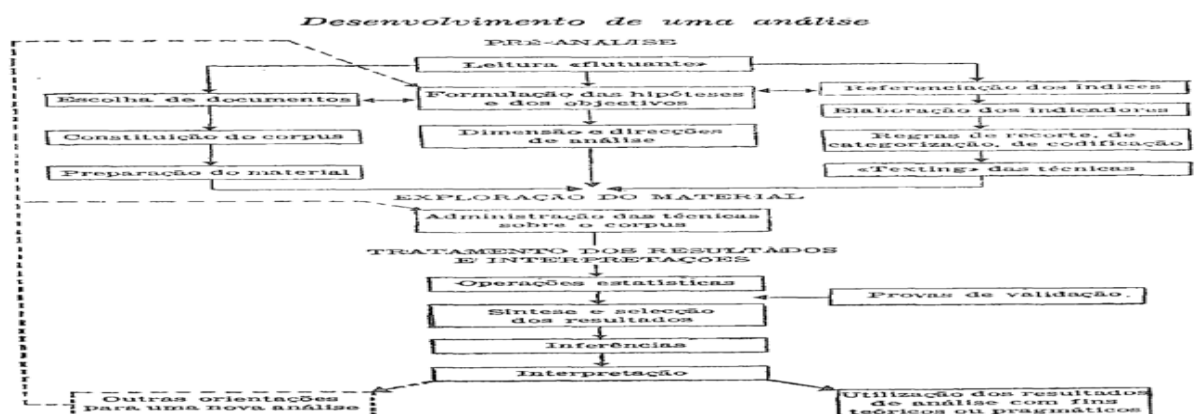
Desenvolvimento de uma análise

PRÉ-ANÁLISE

Leitura «flutuante»

Escolha de documentos

Formulação das hipóteses e dos objectivos

Referenciação dos índices

Elaboração dos indicadores

Constituição do corpus

Dimensão e direcções de análise

Regras de recorte, de categorização, de codificação

Preparação do material

«Testing» das técnicas

EXPLORAÇÃO DO MATERIAL

Administração das técnicas sobre o corpus

TRATAMENTO DOS RESULTADOS E INTERPRETAÇÕES

Operações estatísticas

Síntese e selecção dos resultados

Provas de validação.

Inferências

Interpretação

Outras orientações para uma nova análise

Utilização dos resultados de análise com fins teóricos ou pragmáticos